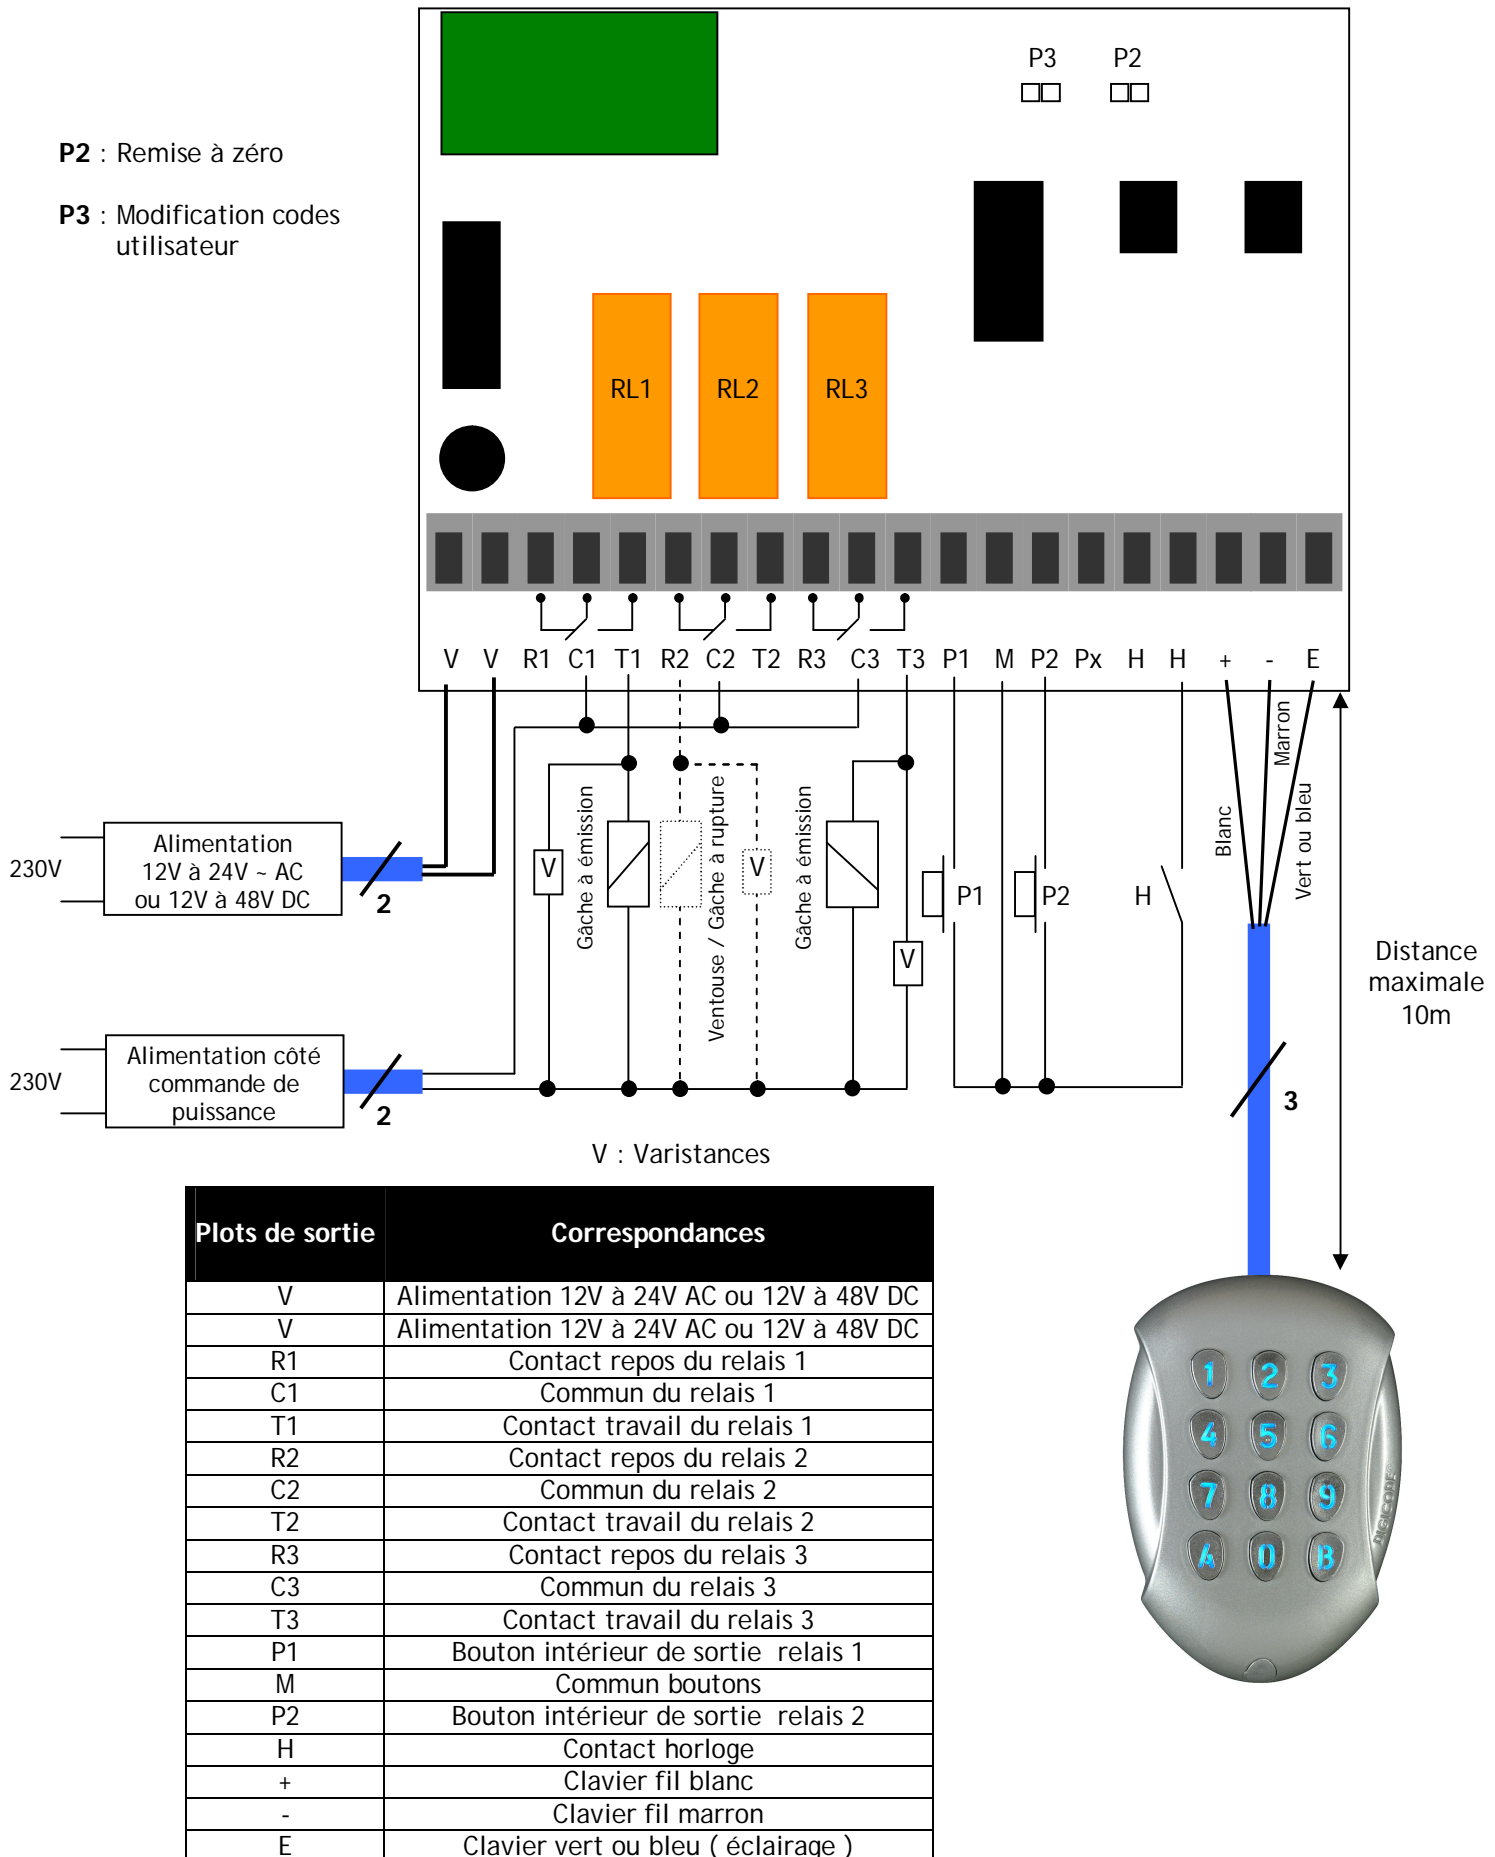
P2 : Remise à zéro

P3 : Modification codes utilisateur

P3 P2

RL1 RL2 RL3

V V R1 C1 T1 R2 C2 T2 R3 C3 T3 P1 M P2 Px H H + - E

230V
Alimentation 12V à 24V ~ AC ou 12V à 48V DC
2

230V
Alimentation côté commande de puissance
2

V
Gâche à émission
Ventouse / Gâche à rupture
V
Gâche à émission
V
P1
P2
H
Blanc
Marron
Vert ou bleu
3
Distance maximale 10m

V : Varistances

| Plots de sortie | Correspondances |
|---|---|
| V | Alimentation 12V à 24V AC ou 12V à 48V DC |
| V | Alimentation 12V à 24V AC ou 12V à 48V DC |
| R1 | Contact repos du relais 1 |
| C1 | Commun du relais 1 |
| T1 | Contact travail du relais 1 |
| R2 | Contact repos du relais 2 |
| C2 | Commun du relais 2 |
| T2 | Contact travail du relais 2 |
| R3 | Contact repos du relais 3 |
| C3 | Commun du relais 3 |
| T3 | Contact travail du relais 3 |
| P1 | Bouton intérieur de sortie relais 1 |
| M | Commun boutons |
| P2 | Bouton intérieur de sortie relais 2 |
| H | Contact horloge |
| + | Clavier fil blanc |
| - | Clavier fil marron |
| E | Clavier vert ou bleu ( éclairage ) |

1 2 3
4 5 6
7 8 9
A 0 B
DIGICODE